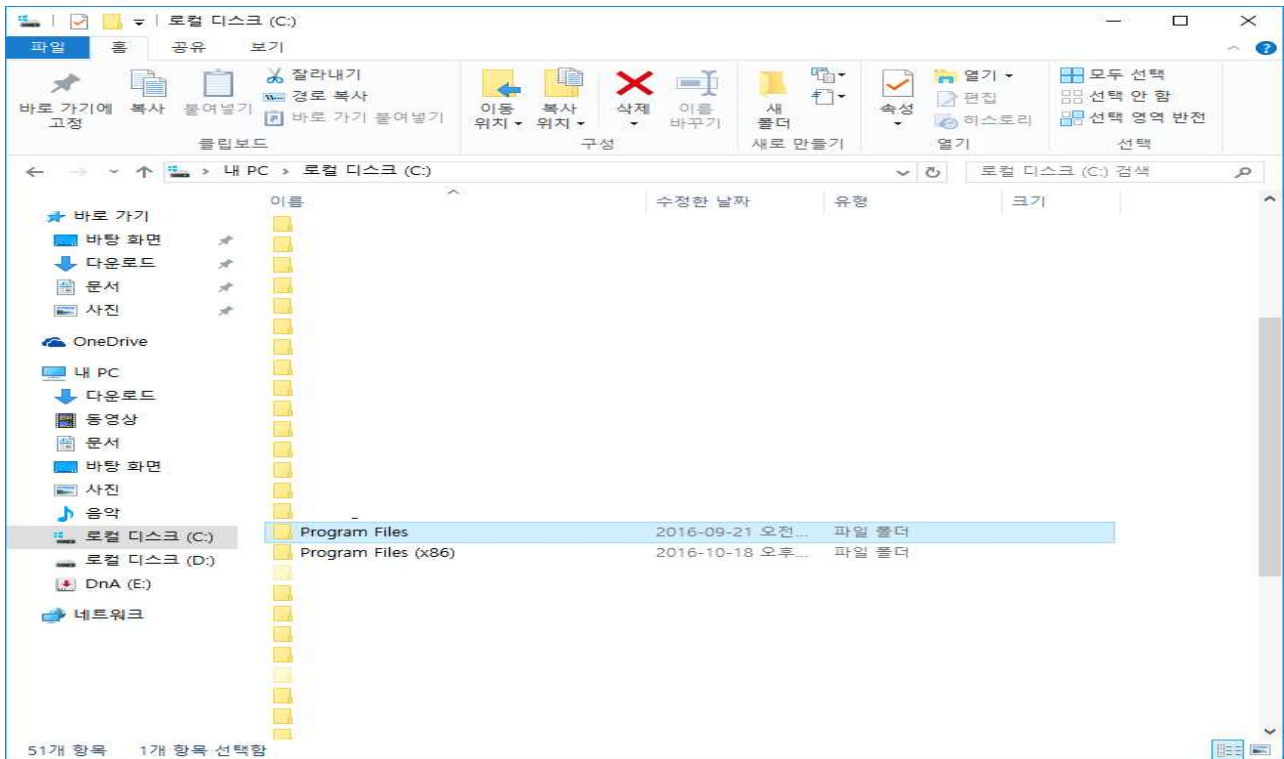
로컬 디스크 (C:)

파일 홈 공유 보기

바로 가기에 고정 복사 붙여넣기 잘라내기 경로 복사 바로 가기 붙여넣기 클립보드

이동 위치 복사 위치 삭제 이름 바꾸기 구성

새 폴더 새로 만들기

속성 열기 편집 히스토리 열기

모두 선택 선택 안 함 선택 영역 반전 선택

내 PC > 로컬 디스크 (C:)

로컬 디스크 (C:) 검색

바로 가기
바탕 화면
다운로드
문서
사진
OneDrive
내 PC
다운로드
동영상
문서
바탕 화면
사진
음악
로컬 디스크 (C:)
로컬 디스크 (D:)
DnA (E:)
네트워크

| 이름 | 수정한 날짜 | 유형 | 크기 |
|---|---|---|---|
| Program Files | 2016-09-21 오전... | 파일 폴더 | |
| Program Files (x86) | 2016-10-18 오후... | 파일 폴더 | |

51개 항목 1개 항목 선택함